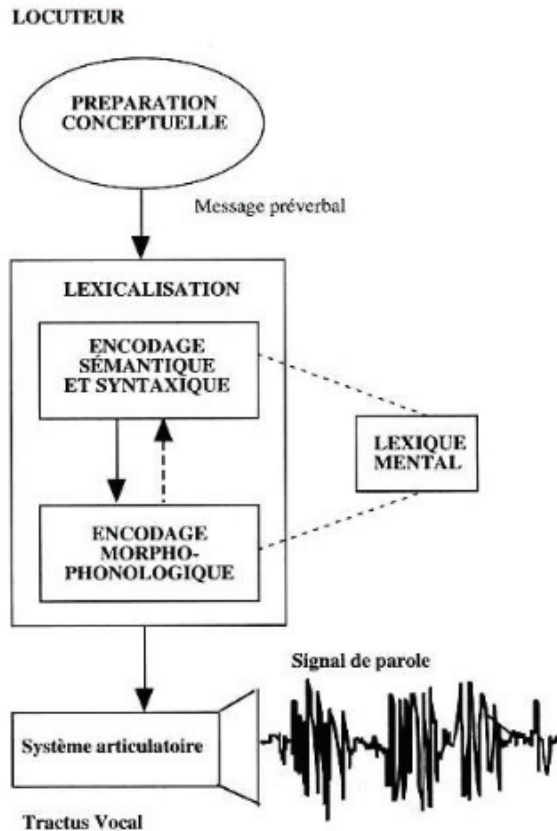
LOCUTEUR

PREPARATION CONCEPTUELLE

Message préverbal

LEXICALISATION

ENCODAGE SÉMANTIQUE ET SYNTAXIQUE

LEXIQUE MENTAL

ENCODAGE MORPHO-PHONOLOGIQUE

Signal de parole

Système articulatoire

Tractus Vocal